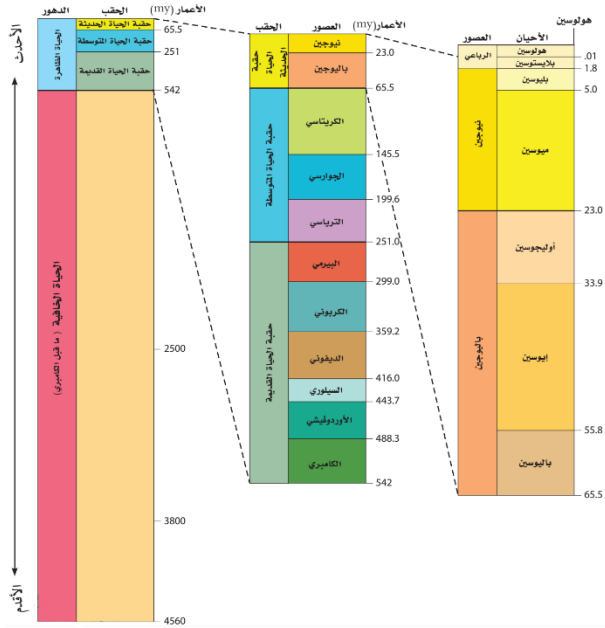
الدهور | الحقب | الأعمار (my)

الأحدث

الحياة الظاهرة

حقبة الحياة الحديثة
حقبة الحياة المتوسطة
حقبة الحياة القديمة

65.5
251
542

الحياة الخافية ( ما قبل الكامبري)

2500
3800
4560

الأقدم

الحقب | العصور | الأعمار (my)

حقبة الحياة الحديثة
نيوجين
23.0
باليوجين
65.5

حقبة الحياة المتوسطة
الكريتاسي
145.5
الجوارسي
199.6
الترياسي
251.0

حقبة الحياة القديمة
البيرمي
299.0
الكربوني
359.2
الديفوني
416.0
السيلوري
443.7
الأوردوفيشي
488.3
الكامبري
542

العصور | الأحيان

هولوسين

الرباعي
هولوسين
.01
بلايستوسين
1.8
بليوسين
5.0

نيوجين
ميوسين
23.0

باليوجين
أوليجوسين
33.9
إيوسين
55.8
باليوسين
65.5